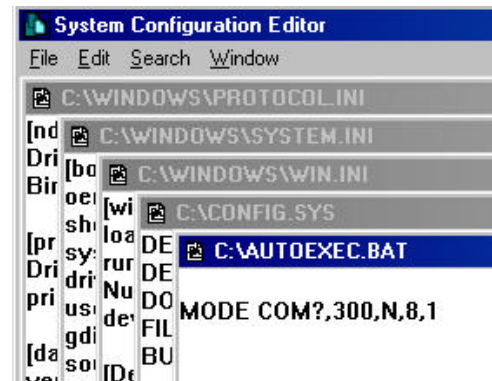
System Configuration Editor

File Edit Search Window

C:\WINDOWS\PROTOCOL.INI

[nd
Dri
Bir

[pr
Dri
pri

[da
ve

C:\WINDOWS\SYSTEM.INI

[bo
oei
sh
sy:
dri
us
gdi
sol

C:\WINDOWS\WIN.INI

[wi
loa
rur
Nu
dev

[De

C:\CONFIG.SYS

DE
DE
DO
FIL
BU

C:\AUTOEXEC.BAT

MODE COM?,300,N,8,1